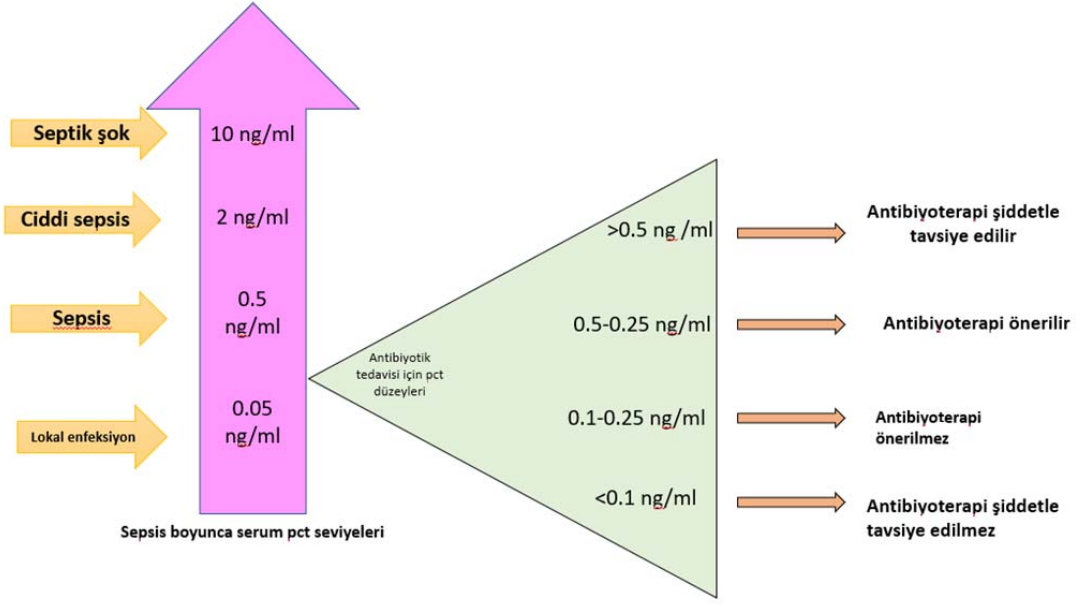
Septik şok
Ciddi sepsis
Sepsis
Lokal enfeksiyon

10 ng/ml
2 ng/ml
0.5 ng/ml
0.05 ng/ml

Sepsis boyunca serum pct seviyeleri

Antibiyotik tedavisi için pct düzeyleri

>0.5 ng /ml
0.5-0.25 ng/ml
0.1-0.25 ng/ml
<0.1 ng/ml

Antibiyoterapi şiddetle tavsiye edilir
Antibiyoterapi önerilir
Antibiyoterapi önerilmez
Antibiyoterapi şiddetle tavsiye edilmez